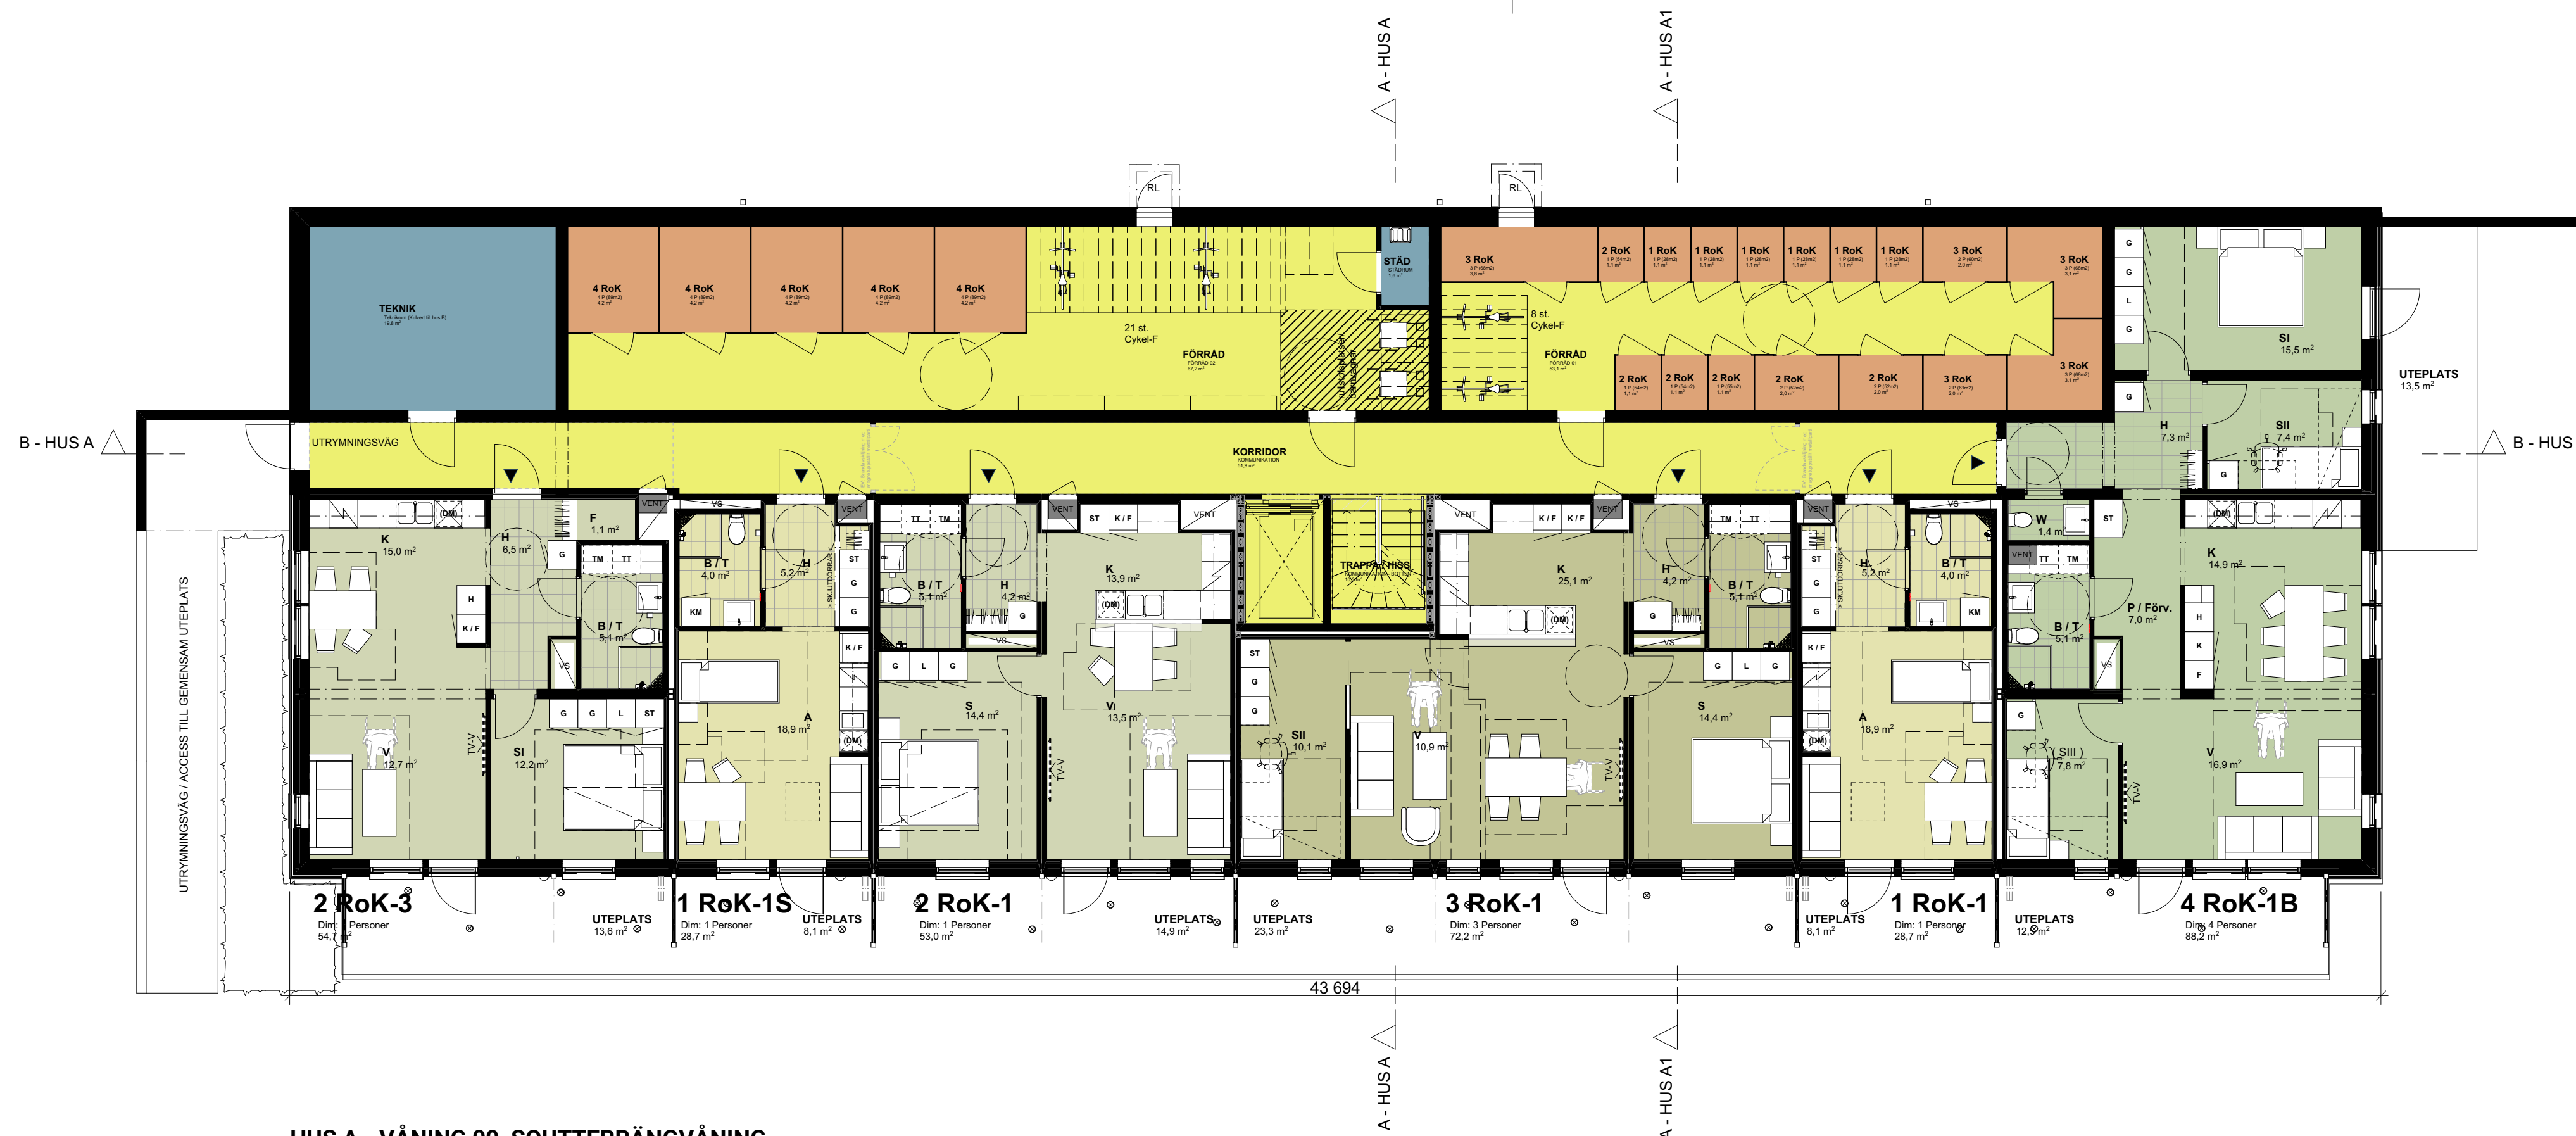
A - HUS A
A - HUS A1
RL
RL
TEKNIK
4 RoK
4 RoK
4 RoK
4 RoK
4 RoK
21 st.
Cykel-F
FÖRRÅD
STÄD
3 RoK
2 RoK
1 RoK
1 RoK
1 RoK
1 RoK
1 RoK
1 RoK
3 RoK
3 RoK
8 st.
Cykel-F
FÖRRÅD
2 RoK
2 RoK
2 RoK
2 RoK
2 RoK
3 RoK
3 RoK
G
G
L
G
SI
15,5 m$^2$
UTEPLATS
13,5 m$^2$
B - HUS A
B - HUS
UTRYMNINGSVÄG
KORRIDOR
G
H
7,3 m$^2$
SII
7,4 m$^2$
G
F
1,1 m$^2$
VENT
VS
VENT
VENT
ST
K / F
VENT
VENT
K / F
K / F
VENT
VENT
VS
ST
W
1,4 m$^2$
(DM)
(DM)
K
15,0 m$^2$
H
6,5 m$^2$
G
TM
TT
B / T
5,1 m$^2$
H
K / F
VS
B / T
4,0 m$^2$
KM
H
5,2 m$^2$
ST
G
G
TT
TM
B / T
5,1 m$^2$
H
4,2 m$^2$
G
VS
K
13,9 m$^2$
(DM)
TRAPPA / HISS
K
25,1 m$^2$
(DM)
H
4,2 m$^2$
G
TM
TT
B / T
5,1 m$^2$
VS
ST
G
G
H
5,2 m$^2$
B / T
4,0 m$^2$
KM
VENT
TT
TM
B / T
5,1 m$^2$
VS
K
14,9 m$^2$
P / Förv.
7,0 m$^2$
H
K
F
G
G
L
ST
SI
12,2 m$^2$
V
12,7 m$^2$
TV-V
K / F
A
18,9 m$^2$
(DM)
G
L
G
S
14,4 m$^2$
TV-V
V
13,5 m$^2$
ST
G
G
SII
10,1 m$^2$
V
10,9 m$^2$
TV-V
G
L
G
S
14,4 m$^2$
K / F
(DM)
A
18,9 m$^2$
G
SIII
7,8 m$^2$
TV-V
V
16,9 m$^2$
UTRYMNINGSVÄG / ACCESS TILL GEMENSAM UTEPLATS
2 RoK-3
Dim: 3 Personer
54,7 m$^2$
UTEPLATS
13,6 m$^2$
1 RoK-1S
Dim: 1 Personer
28,7 m$^2$
UTEPLATS
8,1 m$^2$
2 RoK-1
Dim: 1 Personer
53,0 m$^2$
UTEPLATS
14,9 m$^2$
UTEPLATS
23,3 m$^2$
3 RoK-1
Dim: 3 Personer
72,2 m$^2$
UTEPLATS
8,1 m$^2$
1 RoK-1
Dim: 1 Personer
28,7 m$^2$
UTEPLATS
12,9 m$^2$
4 RoK-1B
Dim: 4 Personer
88,2 m$^2$
43 694
A - HUS A
A - HUS A1
HUS A - VÅNING 00, SOUTTERRÄNGVÅNING